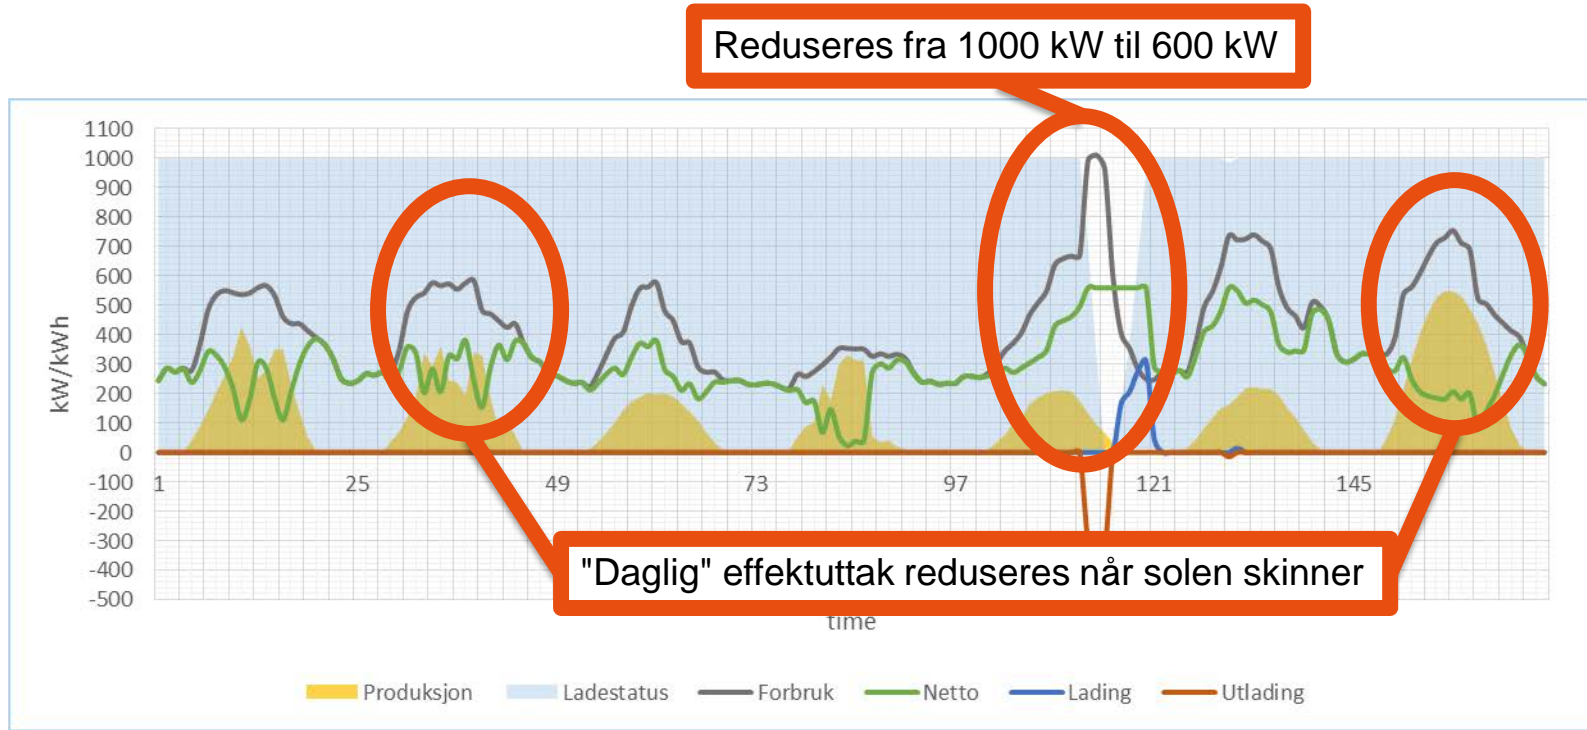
Reduseres fra 1000 kW til 600 kW

1100
1000
900
800
700
600
500
400
300
200
100
0
-100
-200
-300
-400
-500

kW/kWh

1
25
49
73
97
121
145

time

"Daglig" effektuttak reduseres når solen skinner

Produksjon
Ladestatus
Forbruk
Netto
Lading
Utlading